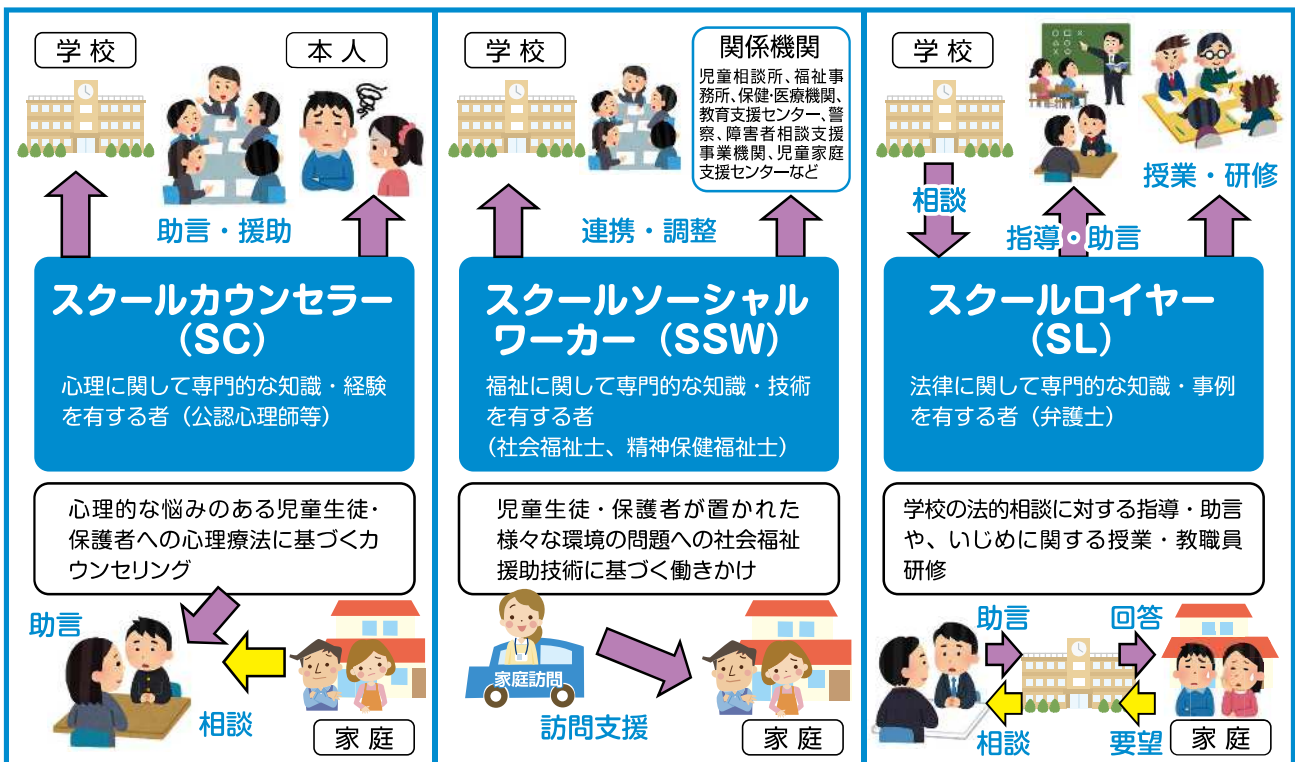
学校

本人

助言・援助

スクールカウンセラー（SC）

心理に関して専門的な知識・経験を有する者（公認心理師等）

心理的な悩みのある児童生徒・保護者への心理療法に基づくカウンセリング

助言

相談

家庭

学校

関係機関

児童相談所、福祉事務所、保健・医療機関、教育支援センター、警察、障害者相談支援事業機関、児童家庭支援センターなど

連携・調整

スクールソーシャルワーカー（SSW）

福祉に関して専門的な知識・技術を有する者（社会福祉士、精神保健福祉士）

児童生徒・保護者が置かれた様々な環境の問題への社会福祉援助技術に基づく働きかけ

家庭訪問

訪問支援

家庭

学校

相談

指導・助言

授業・研修

スクールロイヤー（SL）

法律に関して専門的な知識・事例を有する者（弁護士）

学校の法的相談に対する指導・助言や、いじめに関する授業・教職員研修

助言

回答

相談

要望

家庭